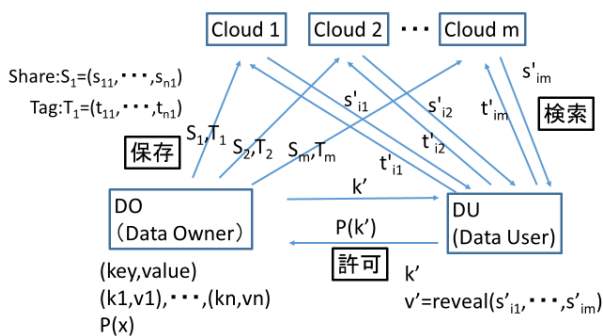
Cloud 1

Cloud 2

・・・

Cloud m

Share:$S_1$=($s_{11}$,・・・,$s_{n1}$)

Tag:$T_1$=($t_{11}$,・・・,$t_{n1}$)

保存

$S_1$,$T_1$

$S_2$,$T_2$

$S_m$,$T_m$

$s'_{i1}$

$s'_{i2}$

$t'_{i1}$

$t'_{i2}$

$s'_{im}$

$t'_{im}$

検索

k'

DO
（Data Owner）

DU
(Data User)

P(k')

許可

k'

(key,value)

(k1,v1),・・・,(kn,vn)

P(x)

v'=reveal($s'_{i1}$,・・・,$s'_{im}$)